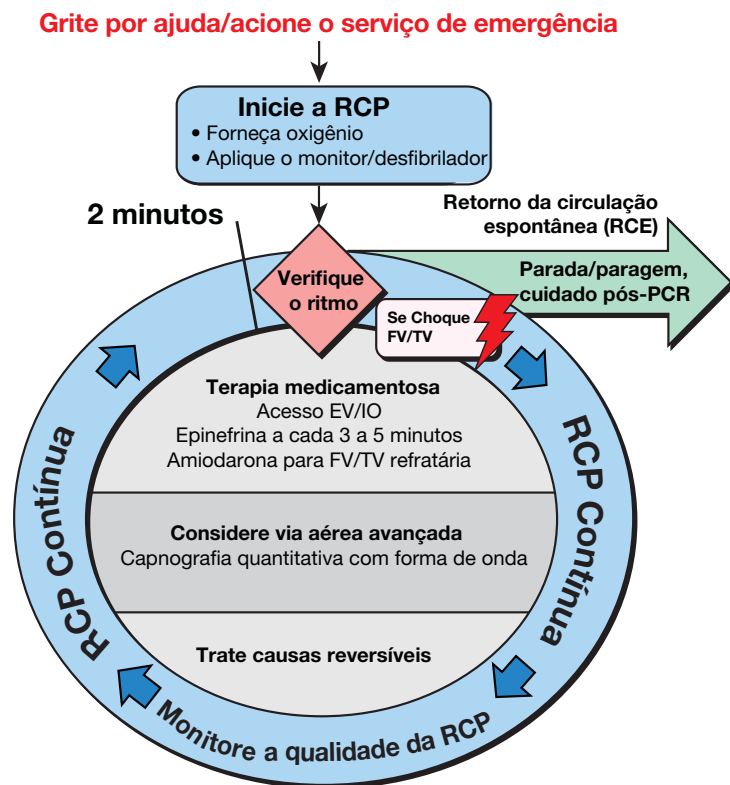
Grite por ajuda/acione o serviço de emergência

Inicie a RCP
• Forneça oxigênio
• Aplique o monitor/desfibrilador

2 minutos

Retorno da circulação espontânea (RCE)

Parada/paragem, cuidado pós-PCR

Verifique o ritmo

Se Choque FV/TV

Terapia medicamentosa
Acesso EV/IO
Epinefrina a cada 3 a 5 minutos
Amiodarona para FV/TV refratária

Considere via aérea avançada
Capnografia quantitativa com forma de onda

Trate causas reversíveis

RCP Contínua

RCP Contínua

Monitore a qualidade da RCP